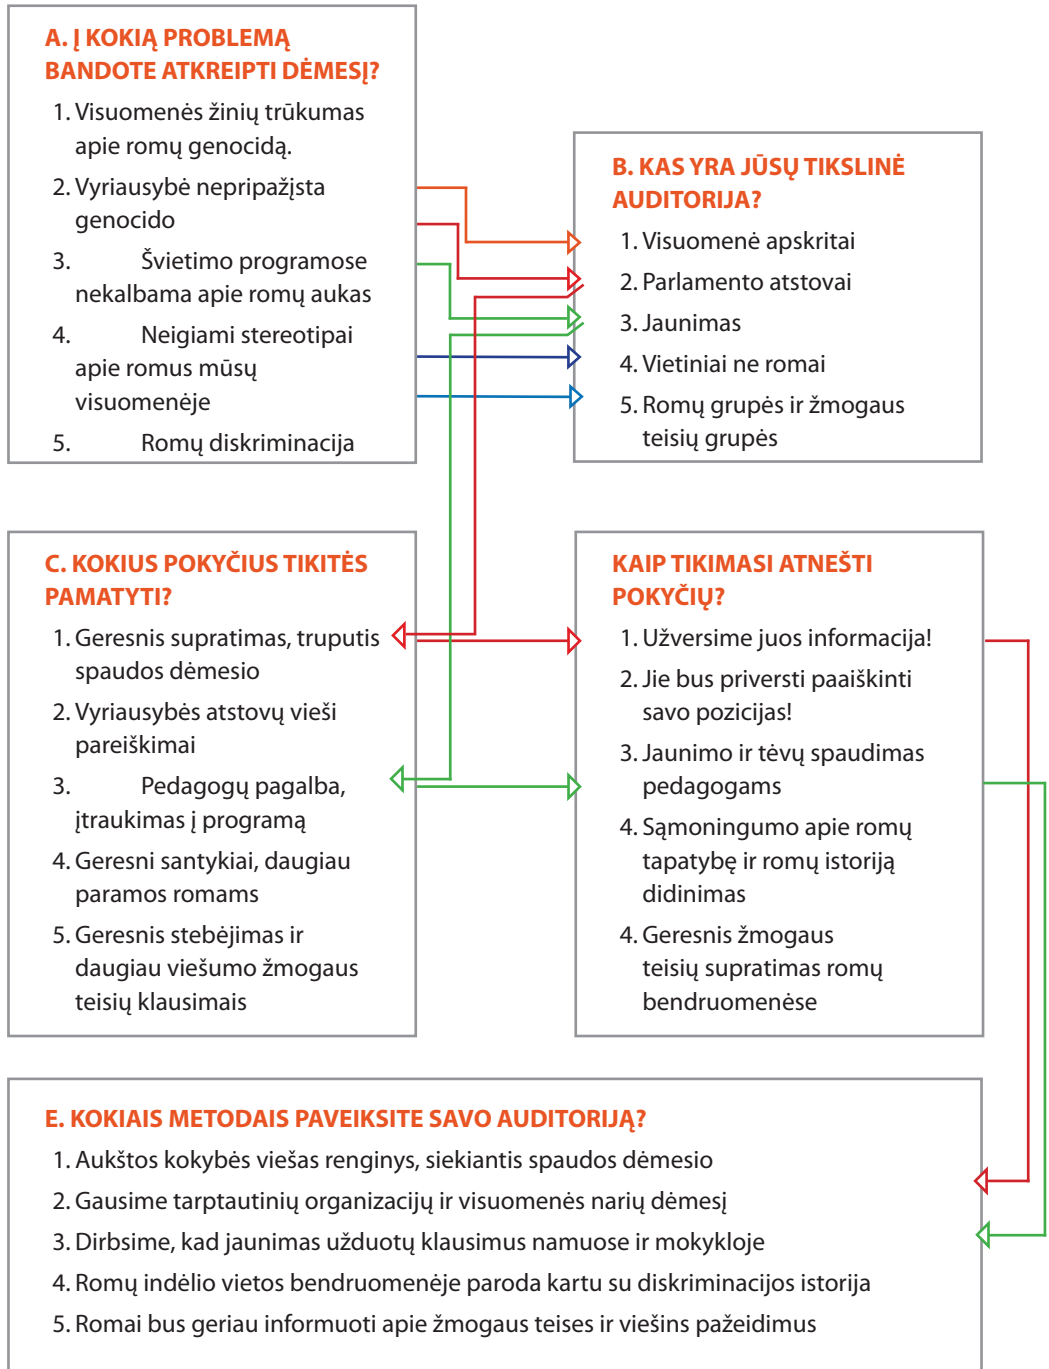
A. Į KOKIĄ PROBLEMĄ BANDOTE ATKREIPTI DĖMESĮ?

1. Visuomenės žinių trūkumas apie romų genocidą.
2. Vyriausybė nepripažįsta genocido
3. Švietimo programose nekalbama apie romų aukas
4. Neigiami stereotipai apie romus mūsų visuomenėje
5. Romų diskriminacija

B. KAS YRA JŪSŲ TIKSLINĖ AUDITORIJA?

1. Visuomenė apskritai
2. Parlamento atstovai
3. Jaunimas
4. Vietiniai ne romai
5. Romų grupės ir žmogaus teisių grupės

C. KOKIUS POKYČIUS TIKITĖS PAMATYTI?

1. Geresnis supratimas, truputis spaudos dėmesio
2. Vyriausybės atstovų vieši pareiškimai
3. Pedagogų pagalba, įtraukimas į programą
4. Geresni santykiai, daugiau paramos romams
5. Geresnis stebėjimas ir daugiau viešumo žmogaus teisių klausimais

KAIP TIKIMASI ATNEŠTI POKYČIŲ?

1. Užversime juos informacija!
2. Jie bus priversti paaiškinti savo pozicijas!
3. Jaunimo ir tėvų spaudimas pedagogams
4. Sąmoningumo apie romų tapatybę ir romų istoriją didinimas
4. Geresnis žmogaus teisių supratimas romų bendruomenėse

E. KOKIAIS METODAIS PAVEIKSITE SAVO AUDITORIJĄ?

1. Aukštos kokybės viešas renginys, siekiantis spaudos dėmesio
2. Gausime tarptautinių organizacijų ir visuomenės narių dėmesį
3. Dirbsime, kad jaunimas užduotų klausimus namuose ir mokykloje
4. Romų indėlio vietos bendruomenėje paroda kartu su diskriminacijos istorija
5. Romai bus geriau informuoti apie žmogaus teises ir viešins pažeidimus